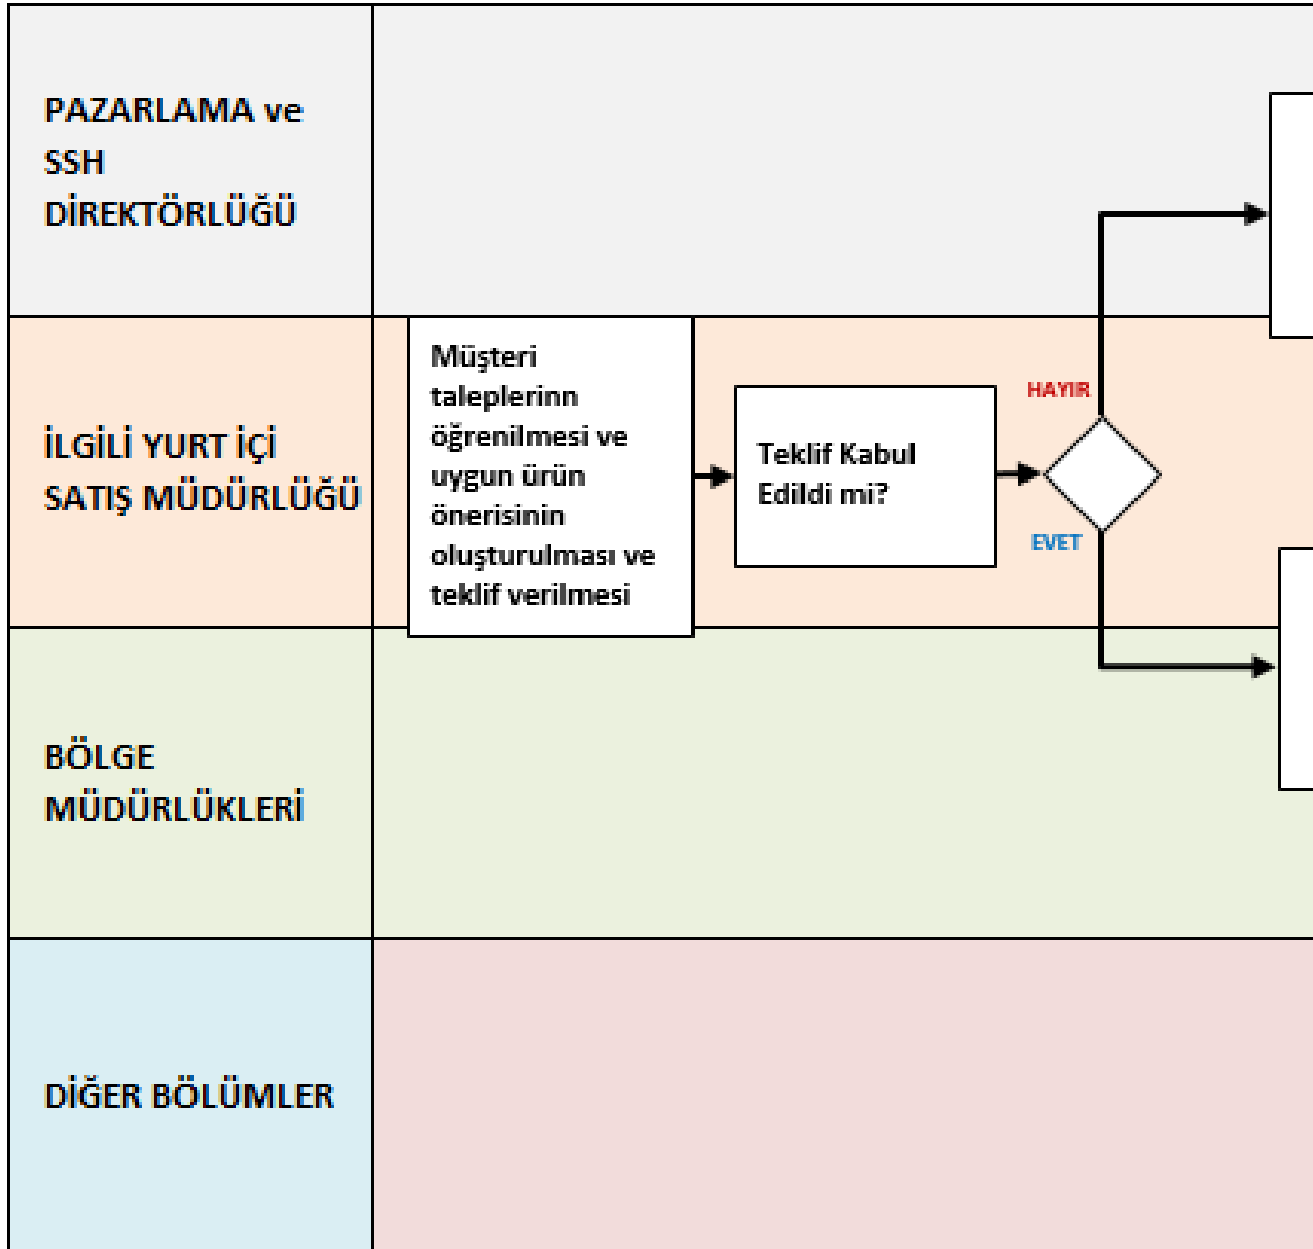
PAZARLAMA ve SSH DİREKTÖRLÜĞÜ

İLGİLİ YURT İÇİ SATIŞ MÜDÜRLÜĞÜ

Müşteri taleplerinn öğrenilmesi ve uygun ürün önerisinin oluşturulması ve teklif verilmesi

Teklif Kabul Edildi mi?

HAYIR

EVET

BÖLGE MÜDÜRLÜKLERİ

DİĞER BÖLÜMLER